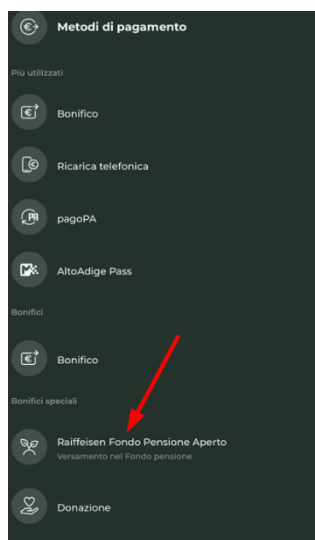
Metodi di pagamento

Più utilizzati

Bonifico

Ricarica telefonica

pagoPA

AltoAdige Pass

Bonifici

Bonifico

Bonifici speciali

Raiffeisen Fondo Pensione Aperto
Versamento nel Fondo pensione

Donazione